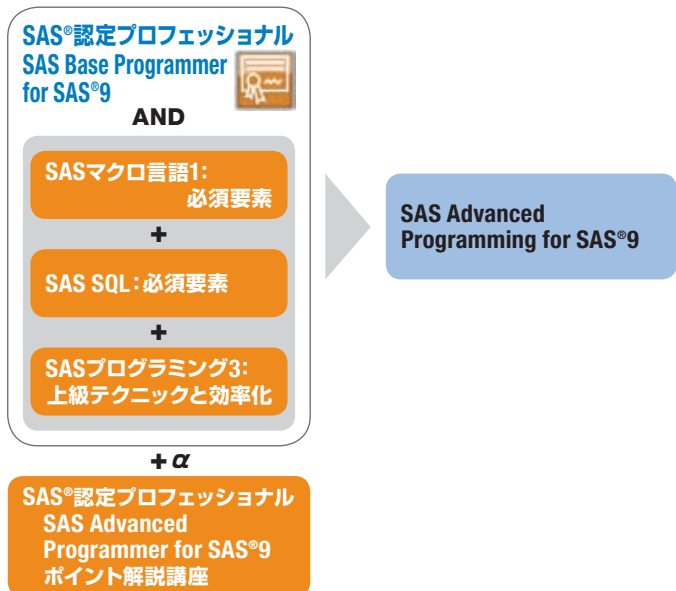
SAS®認定プロフェッショナル
SAS Base Programmer for SAS®9

AND

SASマクロ言語1: 必須要素

+

SAS SQL: 必須要素

+

SASプログラミング3: 上級テクニックと効率化

+ $\alpha$

SAS®認定プロフェッショナル
SAS Advanced Programmer for SAS®9
ポイント解説講座

SAS Advanced Programming for SAS®9